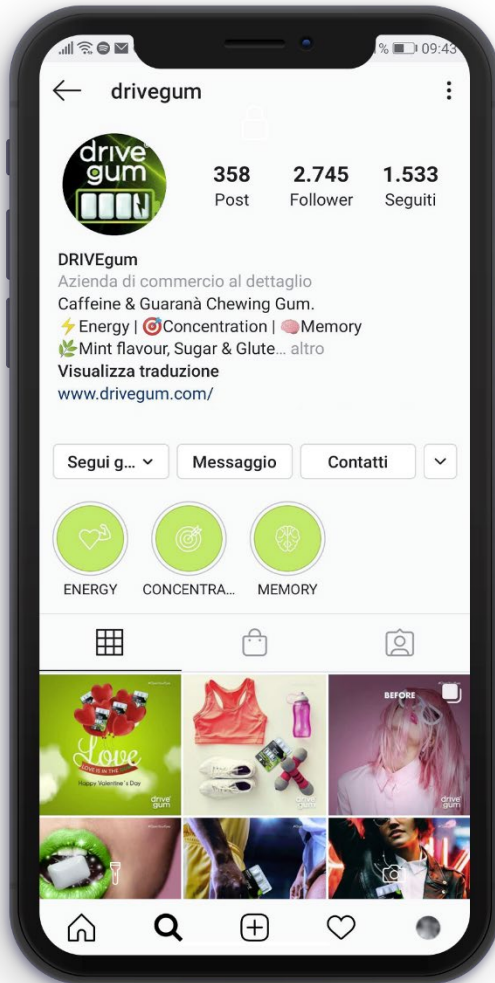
% 09:43

drivegum

drive gum

358 Post
2.745 Follower
1.533 Seguiti

DRIVEgum
Azienda di commercio al dettaglio
Caffeine & Guaranà Chewing Gum.
⚡Energy | 🎯Concentration | 🧠Memory
🌿Mint flavour, Sugar & Glute... altro
Visualizza traduzione
www.drivegum.com/

Segui g...
Messaggio
Contatti

ENERGY
CONCENTRA...
MEMORY

Love
Happy Valentine's Day
drive gum

BEFORE
drive gum